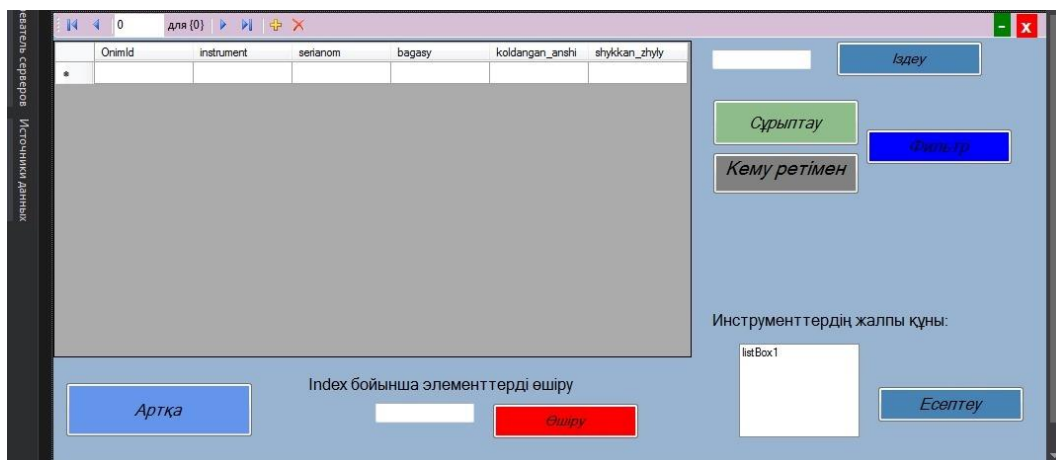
еватель серверов Источники данных

0 для {0}

| | OnimId | instrument | serianom | bagasy | koldangan_anshi | shykkan_zhyly |
|---|---|---|---|---|---|---|
| * | | | | | | |

Іздеу

Сұрыптау

Фильтр

Кему ретімен

Инструменттердің жалпы құны:

listBox1

Есептеу

Артқа

Index бойынша элементтерді өшіру

Өшіру